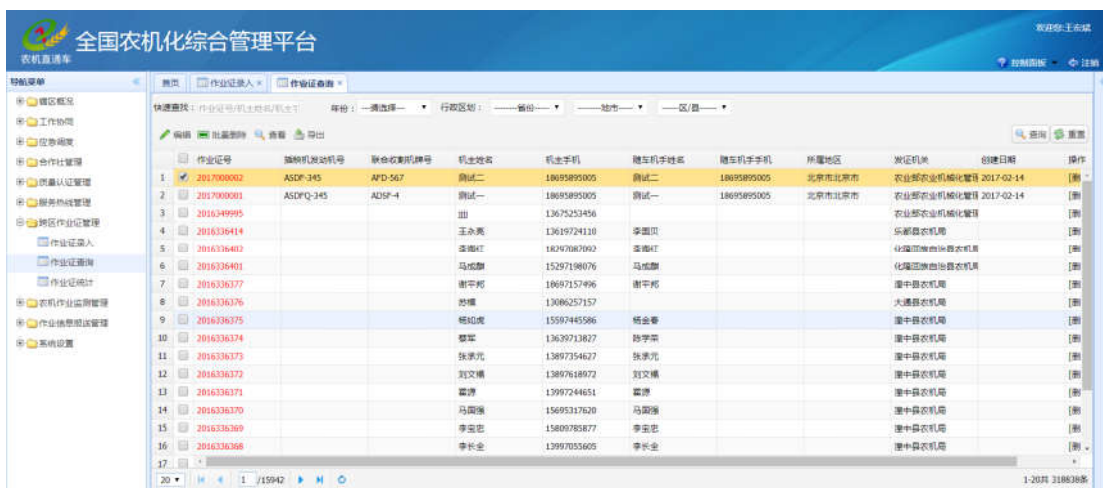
全国农机化综合管理平台
农机直通车

欢迎您:王东斌
控制面板 注销

导航菜单
辖区概况
工作协同
应急调度
合作社管理
质量认证管理
服务热线管理
跨区作业证管理
作业证录入
作业证查询
作业证统计
农机作业监测管理
作业信息报送管理
系统设置

首页 作业证录入 × 作业证查询 ×

快速查找: 作业证号/机主姓名/机主 年份: --请选择-- 行政区划: ------省份------ ------地市------ ------区/县------

编辑 批量删除 查看 导出 查询 重置

| | 作业证号 | 插秧机发动机号 | 联合收割机牌号 | 机主姓名 | 机主手机 | 随车机手姓名 | 随车机手手机 | 所属地区 | 发证机关 | 创建日期 | 操作 |
|---|---|---|---|---|---|---|---|---|---|---|---|
| 1 | 2017000002 | ASDF-345 | AFD-567 | 测试二 | 18695895005 | 测试二 | 18695895005 | 北京市北京市 | 农业部农业机械化管理 | 2017-02-14 | [删 |
| 2 | 2017000001 | ASDFQ-345 | ADSF-4 | 测试一 | 18695895005 | 测试一 | 18695895005 | 北京市北京市 | 农业部农业机械化管理 | 2017-02-14 | [删 |
| 3 | 2016349995 | | | 田 | 13675253456 | | | | 农业部农业机械化管理 | | [删 |
| 4 | 2016336414 | | | 王永亮 | 13619724110 | 李国贝 | | | 乐都县农机局 | | [删 |
| 5 | 2016336402 | | | 李维红 | 18297087092 | 李维红 | | | 化隆回族自治县农机局 | | [删 |
| 6 | 2016336401 | | | 马成麒 | 15297198076 | 马成麒 | | | 化隆回族自治县农机局 | | [删 |
| 7 | 2016336377 | | | 谢平邦 | 18697157496 | 谢平邦 | | | 湟中县农机局 | | [删 |
| 8 | 2016336376 | | | 苏维 | 13086257157 | | | | 大通县农机局 | | [删 |
| 9 | 2016336375 | | | 杨如虎 | 15597445586 | 杨金奎 | | | 湟中县农机局 | | [删 |
| 10 | 2016336374 | | | 蔡军 | 13639713827 | 陈学荣 | | | 湟中县农机局 | | [删 |
| 11 | 2016336373 | | | 张录元 | 13897354627 | 张录元 | | | 湟中县农机局 | | [删 |
| 12 | 2016336372 | | | 刘文桶 | 13897618972 | 刘文桶 | | | 湟中县农机局 | | [删 |
| 13 | 2016336371 | | | 霍源 | 13997244651 | 霍源 | | | 湟中县农机局 | | [删 |
| 14 | 2016336370 | | | 马国强 | 15695317620 | 马国强 | | | 湟中县农机局 | | [删 |
| 15 | 2016336369 | | | 李宝忠 | 15809785877 | 李宝忠 | | | 湟中县农机局 | | [删 |
| 16 | 2016336368 | | | 李长全 | 13997055605 | 李长全 | | | 湟中县农机局 | | [删 |
| 17 | | | | | | | | | | | |

20 1 /15942 1-20共 318838条